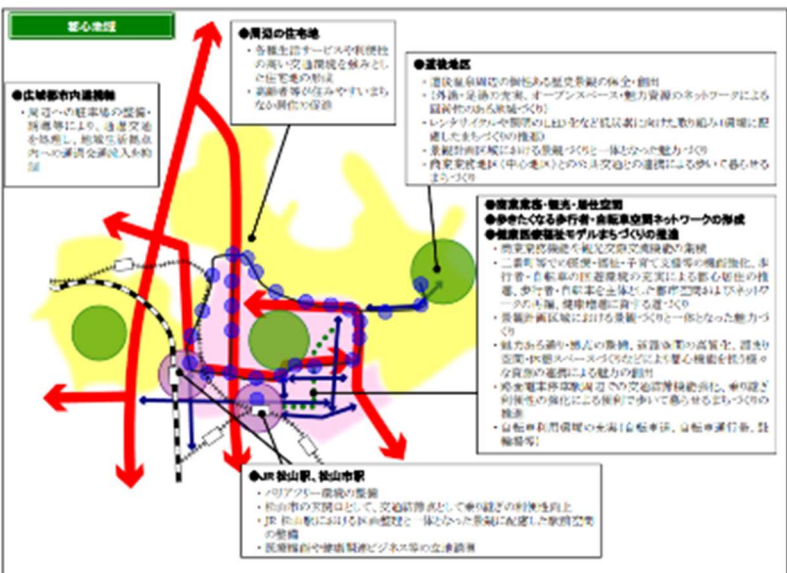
都心地域

●周辺の住宅地
・各種生活サービスや利便性の高い交通環境を強みとした住宅地の形成
・高齢者等が住みやすいまちなか居住の促進

●広域都市内連携軸
・周辺への駐車場の整備・誘導等により、通過交通を抑制し、地域生活拠点内への通過交通流入を抑制

●運河地区
・運河周辺の個性ある歴史景観の保全・創出
・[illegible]
・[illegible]
・景観計画区域における景観づくりと一体となった魅力づくり
・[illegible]

●商業業務・観光・居住空間
●歩きたくなる歩行者・自転車空間ネットワークの形成
●健康医療福祉モデルまちづくりの推進
・商業業務機能や観光交流機能の集積
・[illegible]
・景観計画区域における景観づくりと一体となった魅力づくり
・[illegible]
・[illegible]
・自転車利用環境の充実（自転車道、自転車通行帯、駐輪場等）

●JR狭山駅、狭山市駅
・バリアフリー環境の整備
・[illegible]
・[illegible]
・医療福祉や健康関連ビジネス等の立地誘導